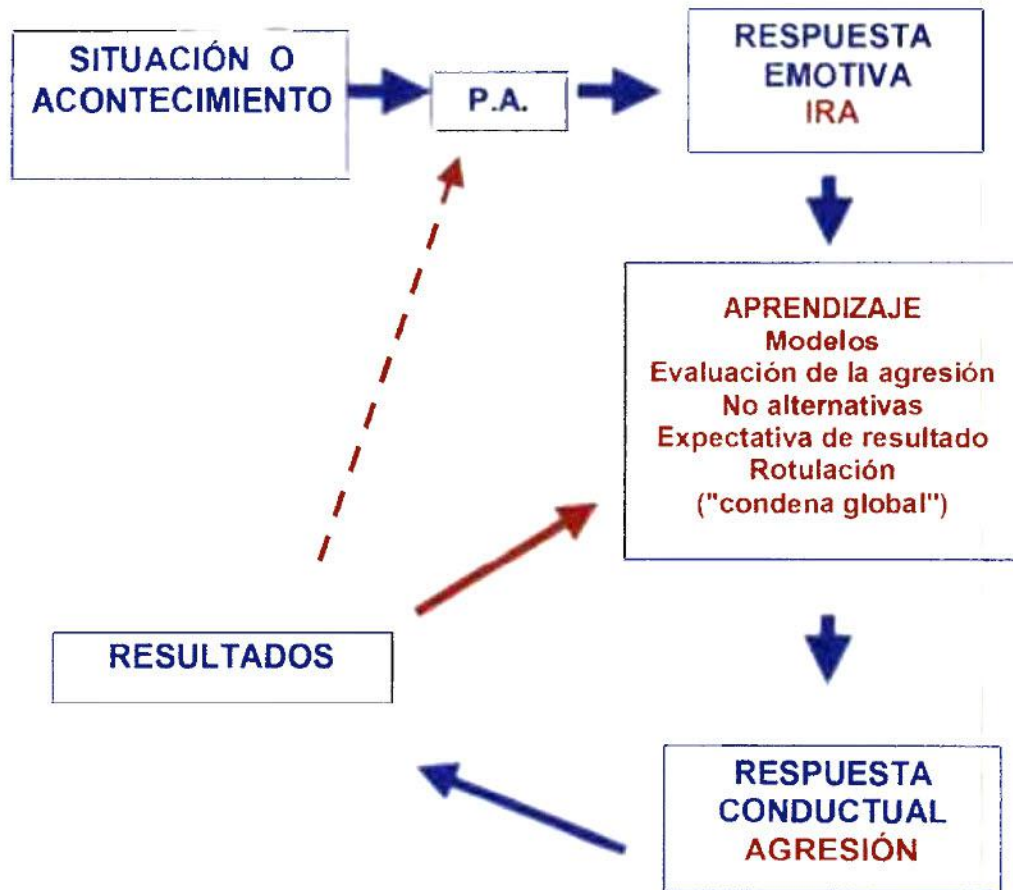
SITUACIÓN O ACONTECIMIENTO

P.A.

RESPUESTA EMOTIVA
IRA

APRENDIZAJE
Modelos
Evaluación de la agresión
No alternativas
Expectativa de resultado
Rotulación
("condena global")

RESULTADOS

RESPUESTA CONDUCTUAL
AGRESIÓN